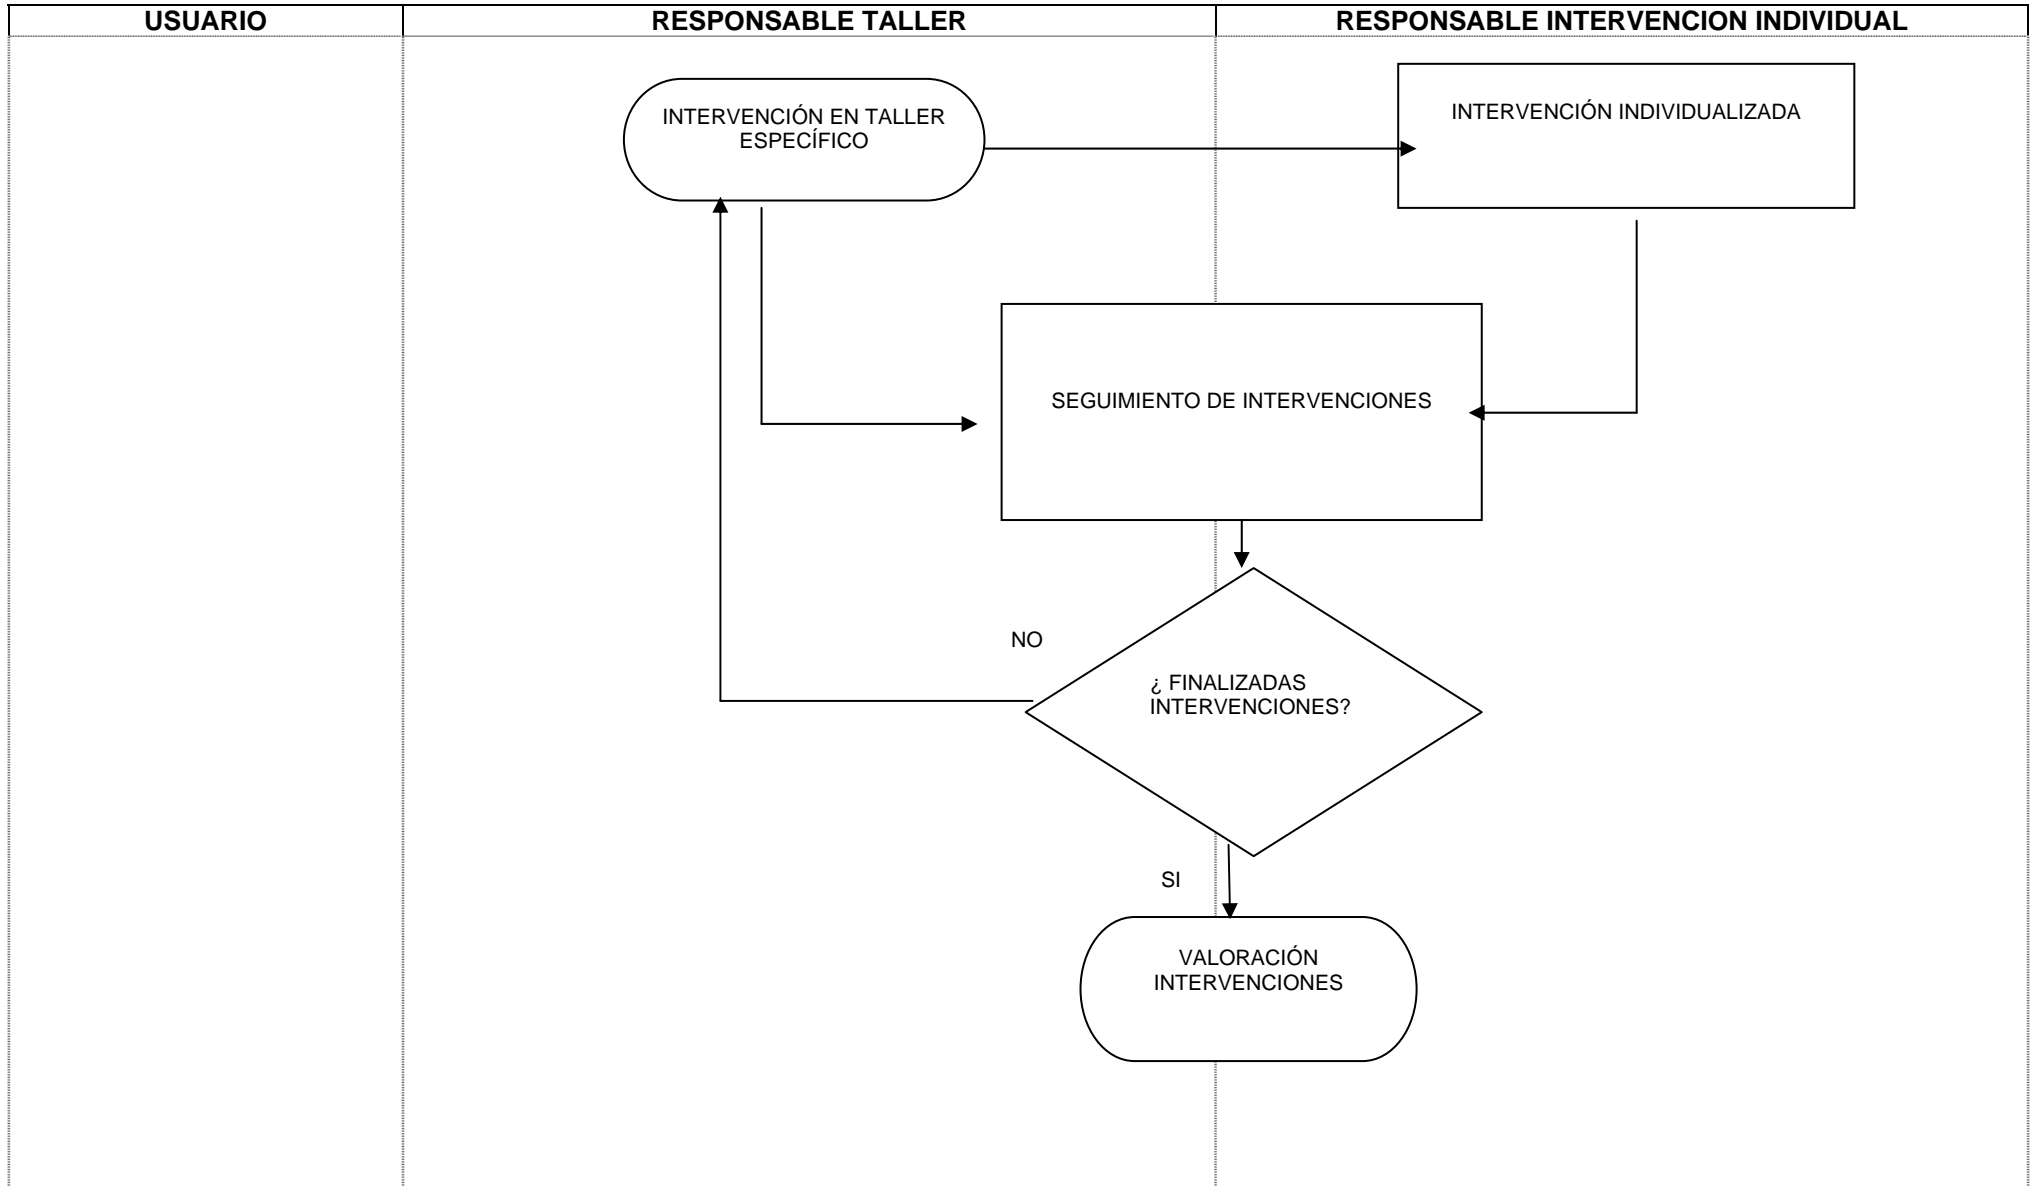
| USUARIO | RESPONSABLE TALLER | RESPONSABLE INTERVENCION INDIVIDUAL |
|---|---|---|

INTERVENCIÓN EN TALLER ESPECÍFICO

INTERVENCIÓN INDIVIDUALIZADA

SEGUIMIENTO DE INTERVENCIONES

NO

¿ FINALIZADAS INTERVENCIONES?

SI

VALORACIÓN INTERVENCIONES